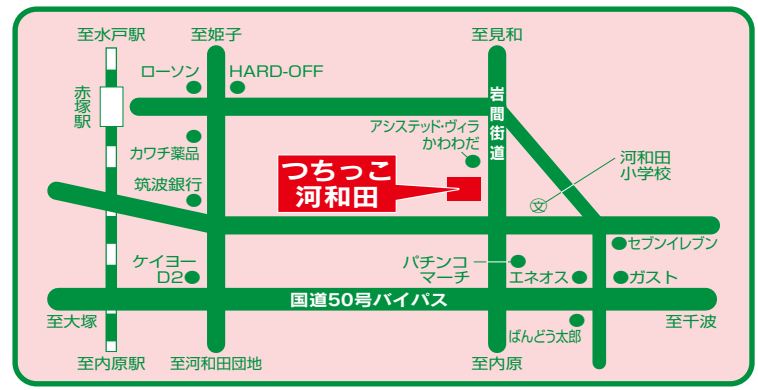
至水戸駅

至姫子

至見和

ローソン

HARD-OFF

赤塚駅

岩間街道

アシステッド・ヴィラ かわわだ

カワチ薬品

つちっこ 河和田

河和田 小学校

筑波銀行

セブンイレブン

ケイヨー D2

パチンコ マーチ

エネオス

ガスト

国道50号バイパス

至大塚

至千波

ばんどう太郎

至内原駅

至河和田団地

至内原